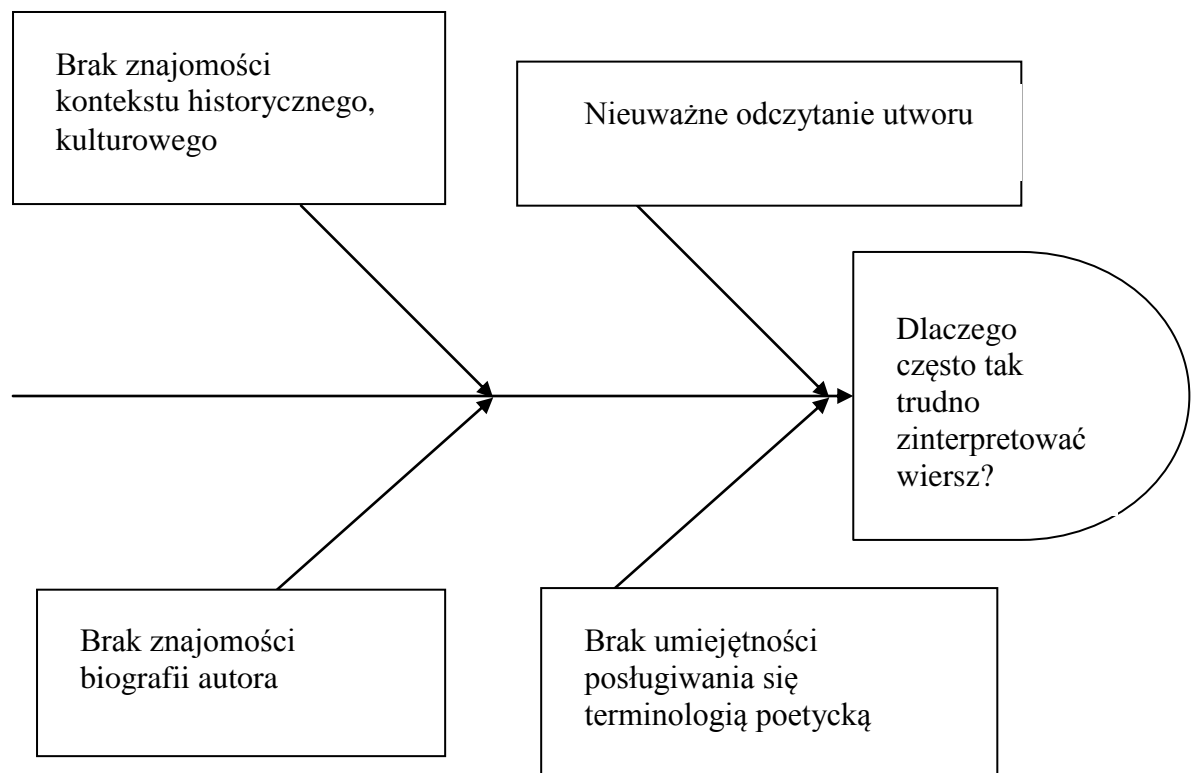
Brak znajomości kontekstu historycznego, kulturowego

Nieuważne odczytanie utworu

Dlaczego często tak trudno zinterpretować wiersz?

Brak znajomości biografii autora

Brak umiejętności posługiwania się terminologią poetycką